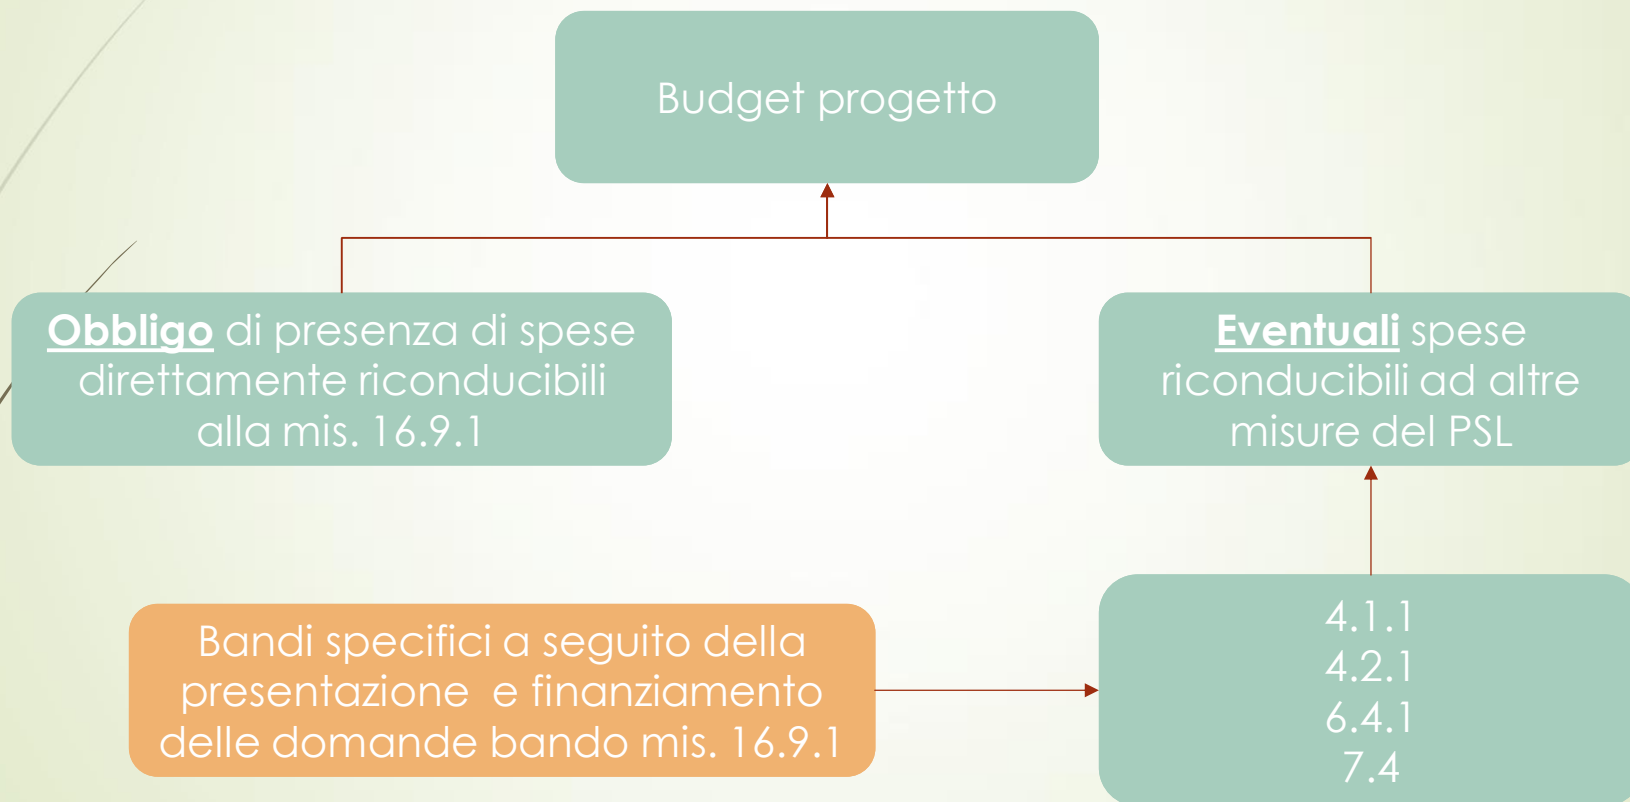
Budget progetto

Obbligo di presenza di spese direttamente riconducibili alla mis. 16.9.1

Eventuali spese riconducibili ad altre misure del PSL

Bandi specifici a seguito della presentazione e finanziamento delle domande bando mis. 16.9.1

4.1.1
4.2.1
6.4.1
7.4